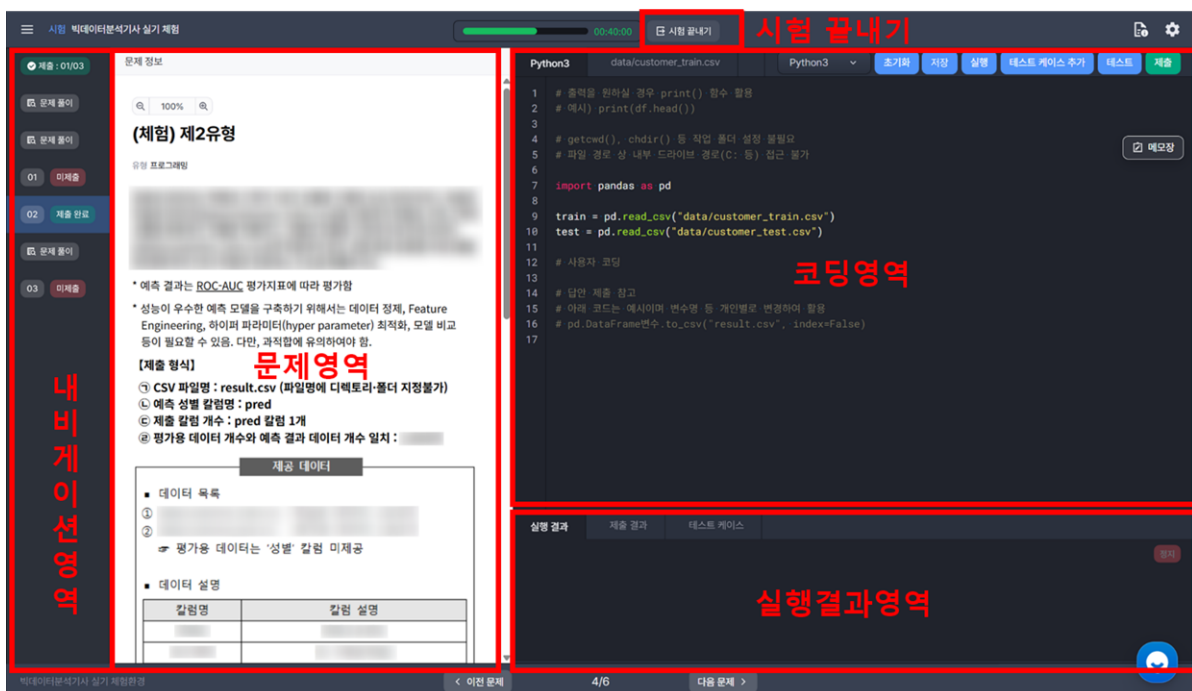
시험 빅데이터분석기사 실기 체험

00:40:00

시험 끝내기

시험 끝내기

제출 : 01/03

문제 풀이

문제 풀이

01 미제출

02 제출 완료

문제 풀이

03 미제출

내비게이션영역

문제 정보

100%

(체험) 제2유형

유형 프로그래밍

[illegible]

* 예측 결과는 ROC-AUC 평가지표에 따라 평가함

* 성능이 우수한 예측 모델을 구축하기 위해서는 데이터 정제, Feature Engineering, 하이퍼 파라미터(hyper parameter) 최적화, 모델 비교 등이 필요할 수 있음. 다만, 과적합에 유의하여야 함.

문제영역

【제출 형식】

㉠ CSV 파일명 : result.csv (파일명에 디렉토리·폴더 지정불가)

㉡ 예측 성별 칼럼명 : pred

㉢ 제출 칼럼 개수 : pred 칼럼 1개

㉣ 평가용 데이터 개수와 예측 결과 데이터 개수 일치 : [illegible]

제공 데이터

■ 데이터 목록

① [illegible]

② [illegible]

☞ 평가용 데이터는 '성별' 칼럼 미제공

■ 데이터 설명

| 칼럼명 | 칼럼 설명 |
|---|---|
| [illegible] | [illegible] |
| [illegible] | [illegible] |

Python3 data/customer_train.csv Python3 초기화 저장 실행 테스트 케이스 추가 테스트 제출

메모장

1 # 출력을 원하실 경우 print() 함수 활용
2 # 예시) print(df.head())
3
4 # getcwd(), chdir() 등 작업 폴더 설정 불필요
5 # 파일 경로 상 내부 드라이브 경로(C: 등) 접근 불가
6
7 import pandas as pd
8
9 train = pd.read_csv("data/customer_train.csv")
10 test = pd.read_csv("data/customer_test.csv")
11
12 # 사용자 코딩
13
14 # 답안 제출 참고
15 # 아래 코드는 예시이며 변수명 등 개인별로 변경하여 활용
16 # pd.DataFrame변수.to_csv("result.csv", index=False)
17

코딩영역

실행 결과 제출 결과 테스트 케이스

정지

실행결과영역

빅데이터분석기사 실기 체험환경

< 이전 문제 4/6 다음 문제 >